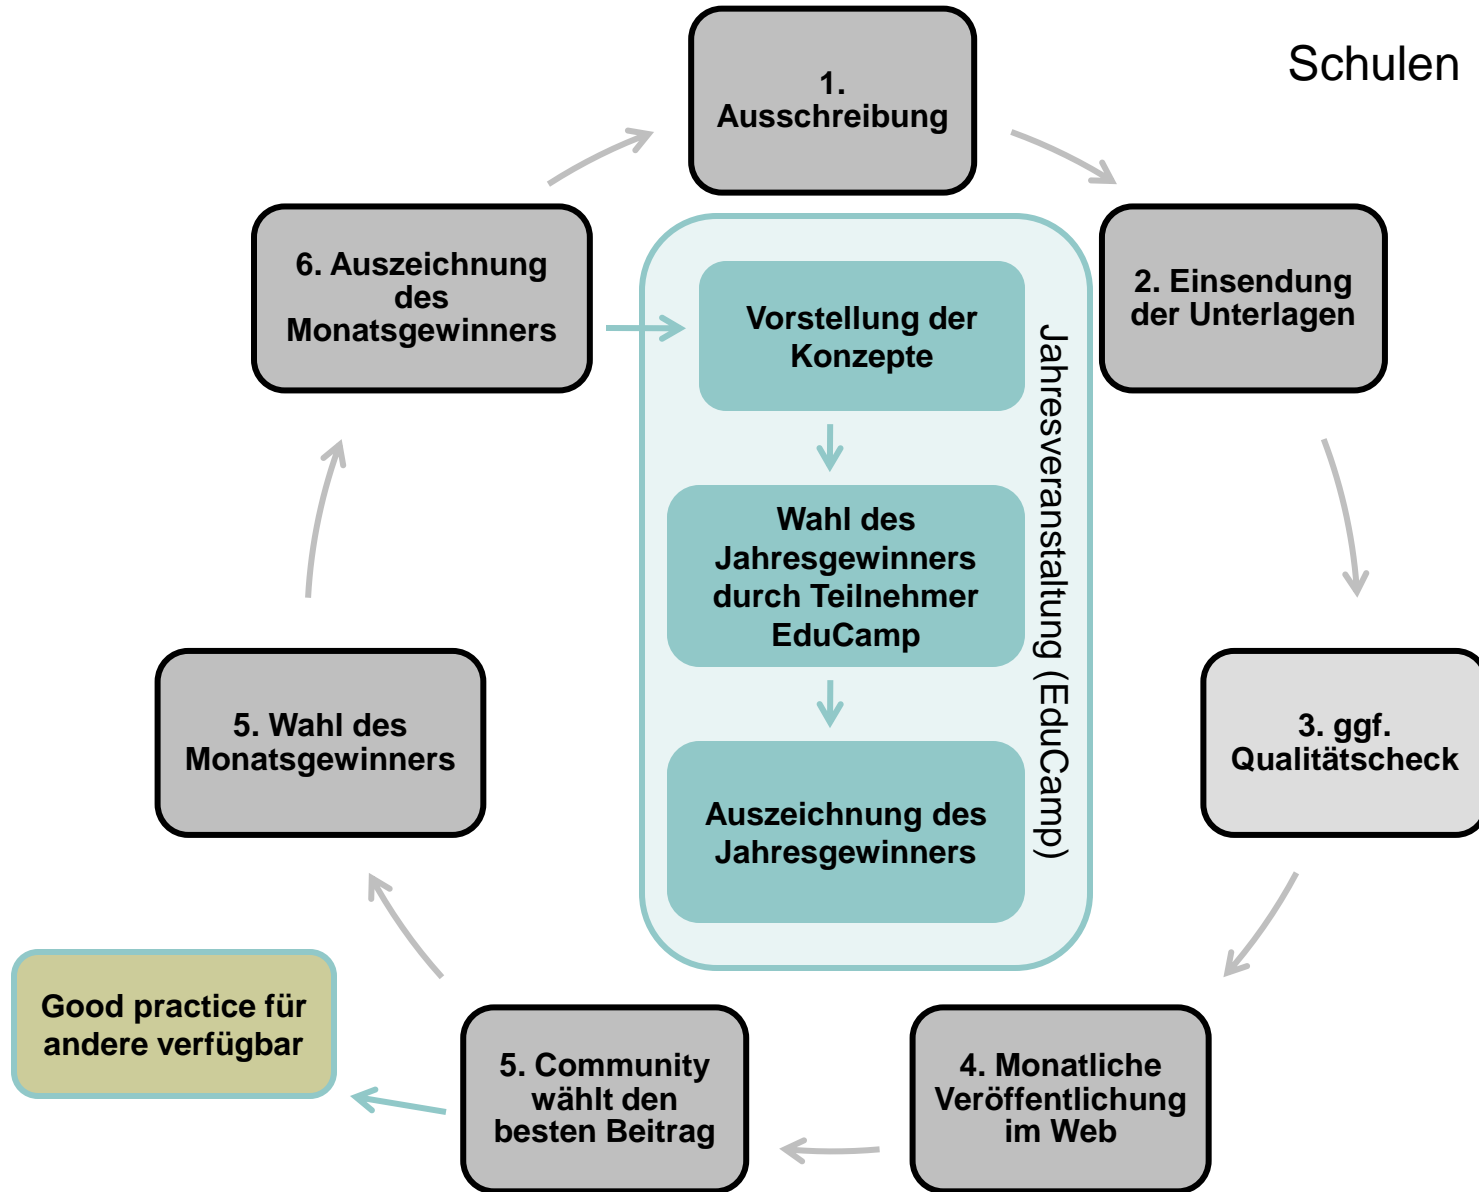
Schulen

1. Ausschreibung

2. Einsendung der Unterlagen

3. ggf. Qualitätscheck

4. Monatliche Veröffentlichung im Web

5. Community wählt den besten Beitrag

Good practice für andere verfügbar

5. Wahl des Monatsgewinners

6. Auszeichnung des Monatsgewinners

Vorstellung der Konzepte

Wahl des Jahresgewinners durch Teilnehmer EduCamp

Auszeichnung des Jahresgewinners

Jahresveranstaltung (EduCamp)